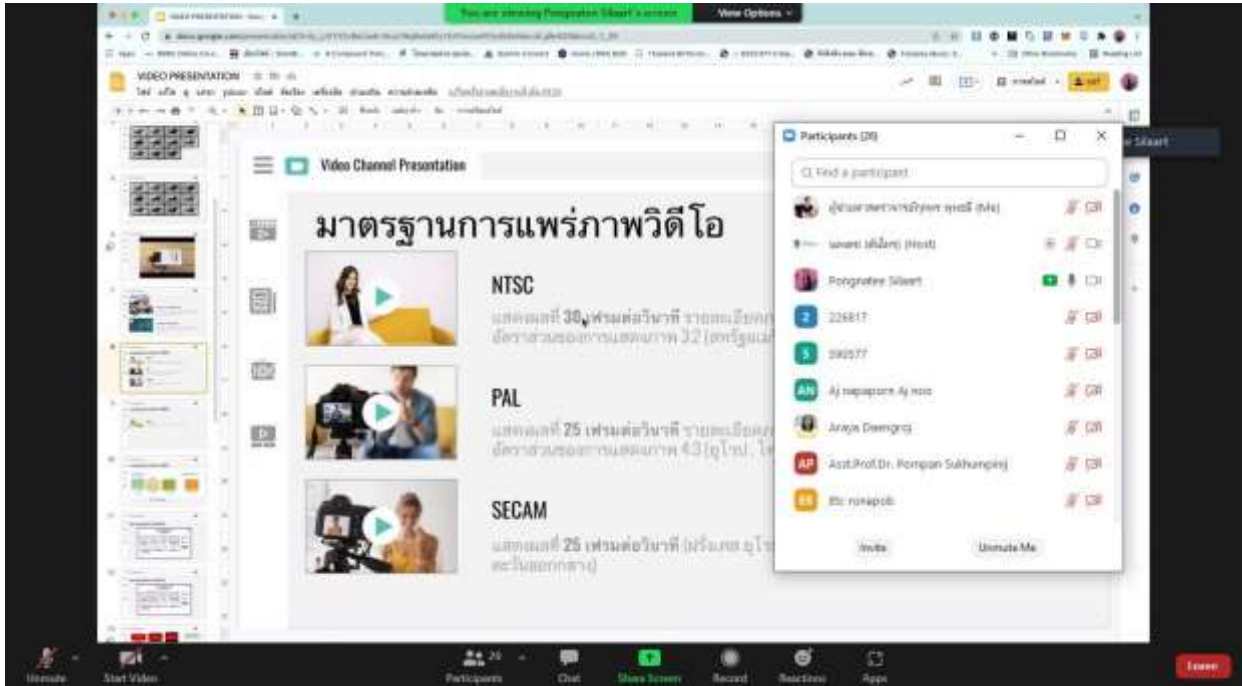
You are viewing Pongsatorn Silaart's screen View Options

VIDEO PRESENTATION

Video Channel Presentation

มาตรฐานการแพร่ภาพวิดีโอ

NTSC

แสดงผลที่ 30 เฟรมต่อวินาที รายละเอียด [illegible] อัตราส่วนของการแสดงภาพ 3:2 (สหรัฐอเม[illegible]

PAL

แสดงผลที่ 25 เฟรมต่อวินาที รายละเอียด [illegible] อัตราส่วนของการแสดงภาพ 4:3 (ยุโรป, ไ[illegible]

SECAM

แสดงผลที่ 25 เฟรมต่อวินาที (ฝรั่งเศส ยุโร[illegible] ตะวันออกกลาง)

Participants (26)

Find a participant

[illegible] (Me)

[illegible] (Host)

Pongsatorn Silaart

226817

590577

Aj napaporn Aj noo

Araya Daengroj

Asst.Prof.Dr. Pornpan Sukhumpinij

Etc ronapob

Invite

Unmute Me

Silaart

Unmute

Start Video

Participants

Chat

Share Screen

Record

Reactions

Apps

Leave